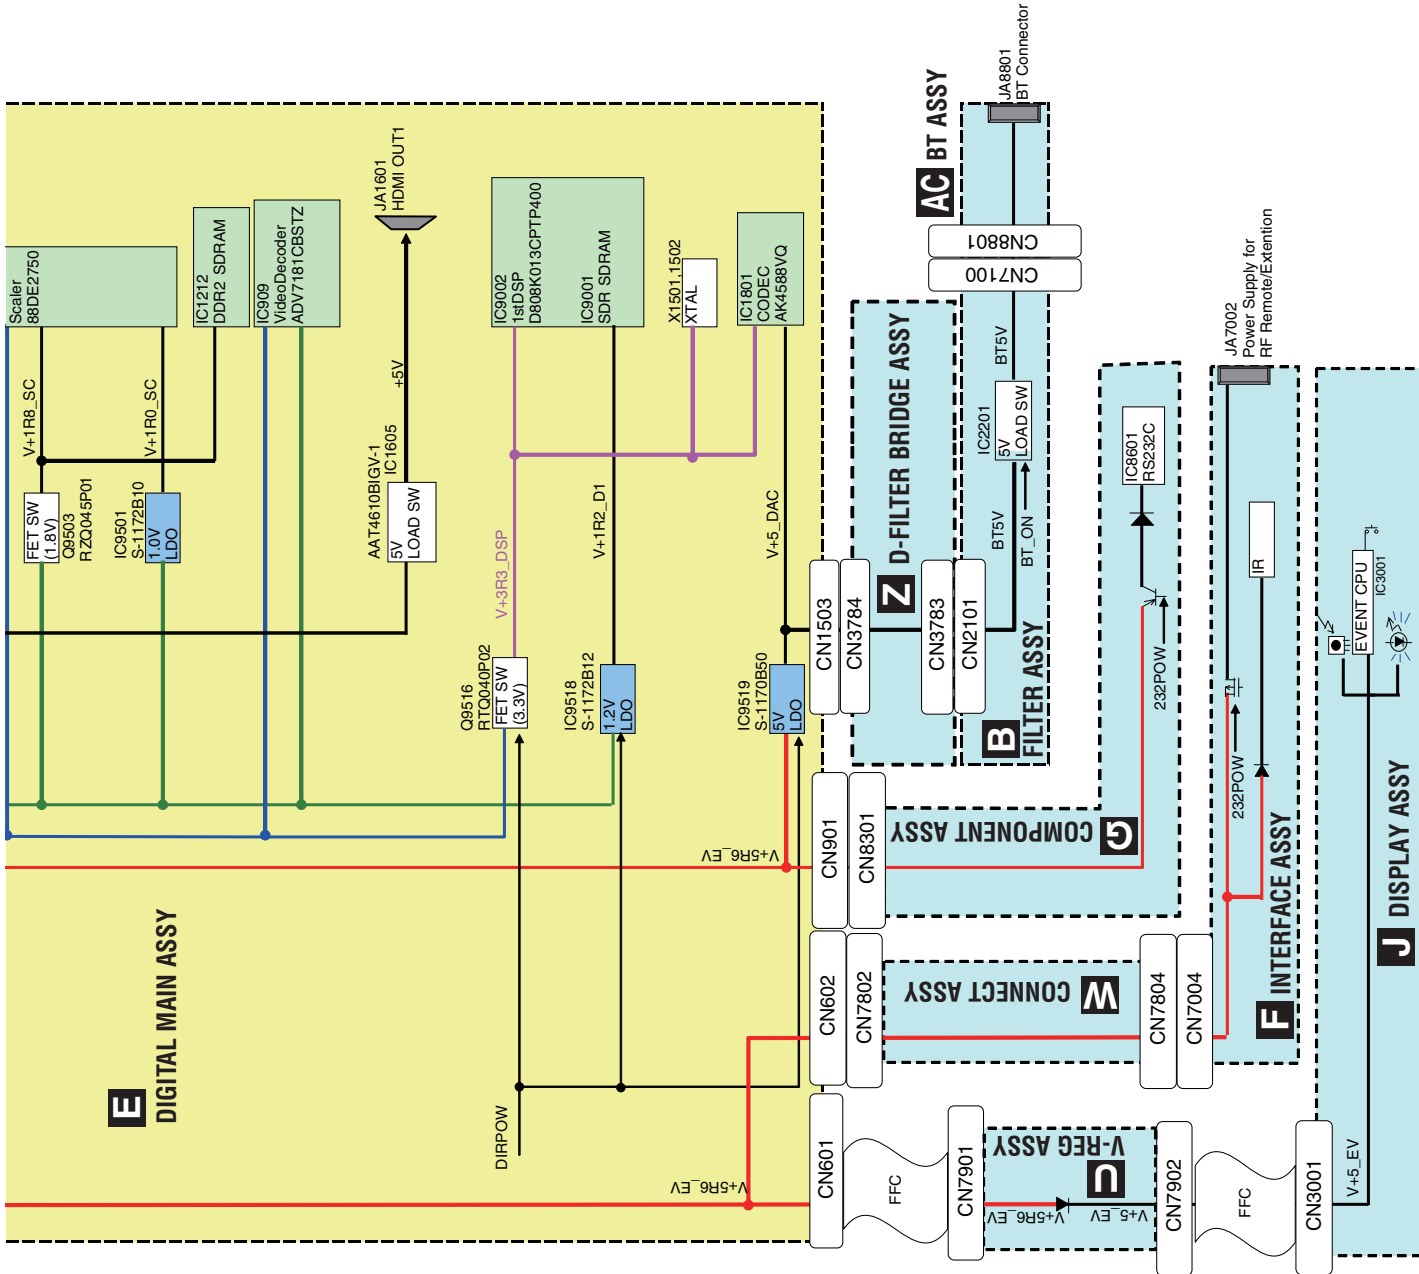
Scaler
88DE2750

IC1212
DDR2 SDRAM

IC909
VideoDecoder
ADV7181CBSTZ

JA1601
HDMI OUT1

IC9002
1stDSP
D808K013CPTP400

IC9001
SDR SDRAM

X1501,1502
XTAL

IC1801
CODEC
AK4588VQ

AC BT ASSY

JA8801
BT Connector

CN8801

CN7100

V+1R8_SC

V+1R0_SC

+5V

FET SW
(1.8V)
Q9503
RZQ045P01

IC9501
S-1172B10
1.0V
LDO

AAT4610BIGV-1
IC1605
5V
LOAD SW

V+3R3_DSP

V+1R2_D1

V+5_DAC

Z D-FILTER BRIDGE ASSY

BT5V

IC2201
5V
LOAD SW

BT5V

BT_ON

IC8601
RS232C

JA7002
Power Supply for
RF Remote/Extention

IR

EVENT CPU
IC3001

CN1503

CN3784

CN3783

CN2101

B FILTER ASSY

232POW

232POW

Q9516
RTQ040P02
FET SW
(3.3V)

IC9518
S-1172B12
1.2V
LDO

IC9519
S-1170B50
5V
LDO

V+5R6_EV

CN901

CN8301

G COMPONENT ASSY

F INTERFACE ASSY

J DISPLAY ASSY

E DIGITAL MAIN ASSY

CN602

CN7802

W CONNECT ASSY

CN7804

CN7004

DIRPOW

V+5R6_EV

CN601

FFC

CN7901

U V-REG ASSY

V+5R6_EV

V+5_EV

CN7902

FFC

CN3001

V+5_EV